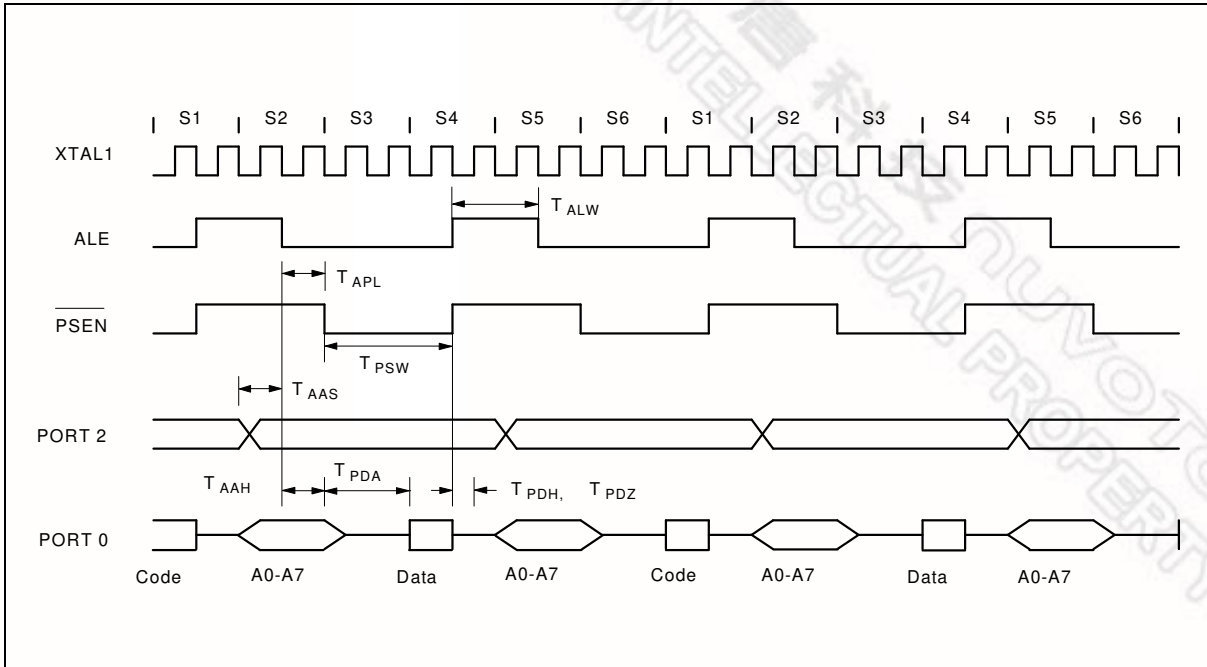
S1 S2 S3 S4 S5 S6 S1 S2 S3 S4 S5 S6

XTAL1

$T_{ALW}$

ALE

$T_{APL}$

$\overline{PSEN}$

$T_{PSW}$

$T_{AAS}$

PORT 2

$T_{AAH}$ $T_{PDA}$ $T_{PDH}$, $T_{PDZ}$

PORT 0

Code A0-A7 Data A0-A7 Code A0-A7 Data A0-A7

INTELLECTUAL PROPERTY NUVOTON